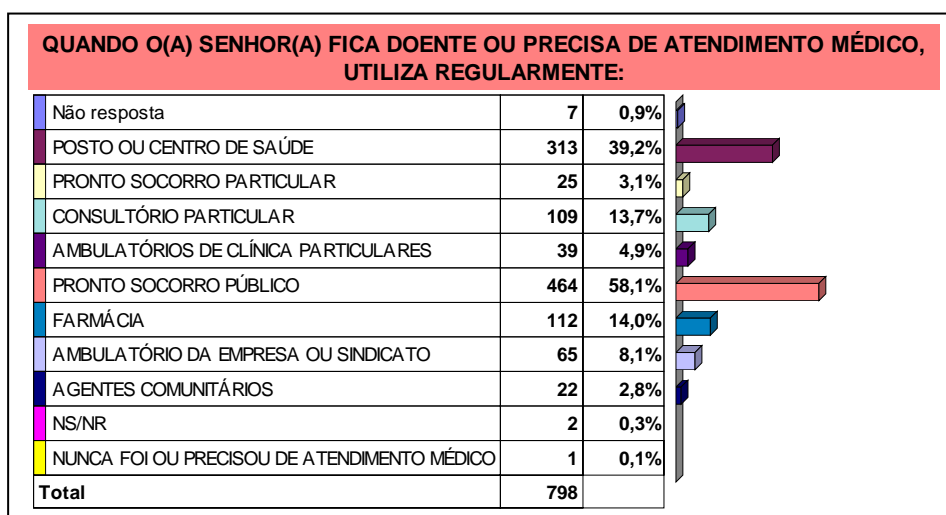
QUANDO O(A) SENHOR(A) FICA DOENTE OU PRECISA DE ATENDIMENTO MÉDICO, UTILIZA REGULARMENTE:

| | | |
|---|---|---|
| Não resposta | 7 | 0,9% |
| POSTO OU CENTRO DE SAÚDE | 313 | 39,2% |
| PRONTO SOCORRO PARTICULAR | 25 | 3,1% |
| CONSULTÓRIO PARTICULAR | 109 | 13,7% |
| AMBULATÓRIOS DE CLÍNICA PARTICULARES | 39 | 4,9% |
| PRONTO SOCORRO PÚBLICO | 464 | 58,1% |
| FARMÁCIA | 112 | 14,0% |
| AMBULATÓRIO DA EMPRESA OU SINDICATO | 65 | 8,1% |
| AGENTES COMUNITÁRIOS | 22 | 2,8% |
| NS/NR | 2 | 0,3% |
| NUNCA FOI OU PRECISOU DE ATENDIMENTO MÉDICO | 1 | 0,1% |
| Total | 798 | |